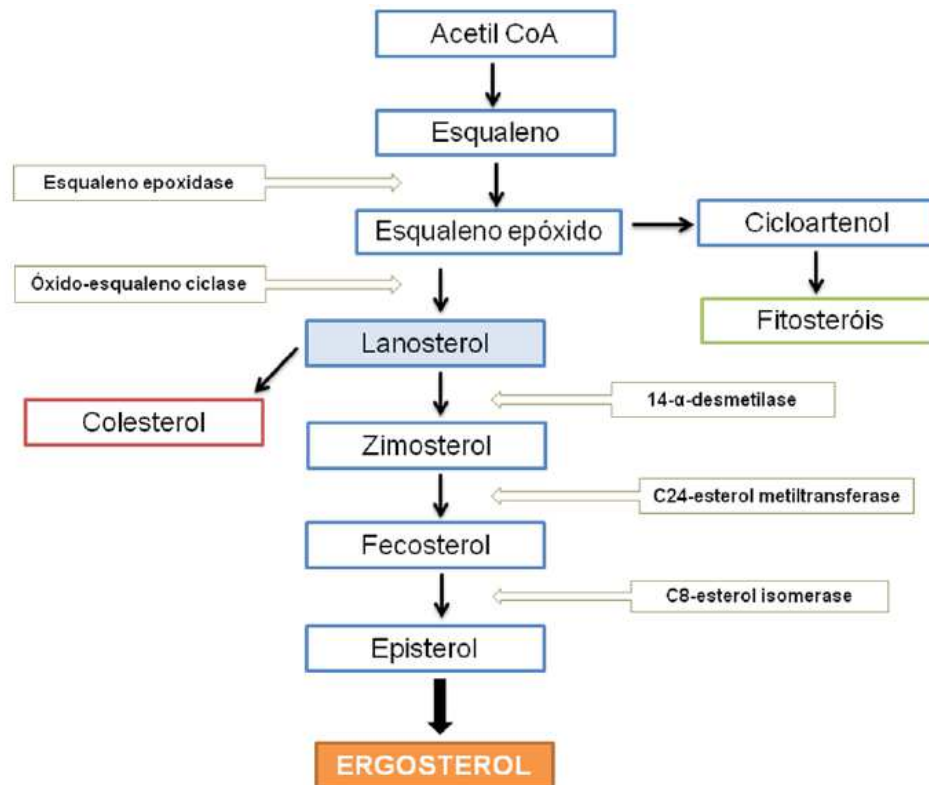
Acetil CoA

Esqualeno

Esqualeno epoxidase

Esqualeno epóxido

Cicloartenol

Fitosteróis

Óxido-esqualeno ciclase

Lanosterol

Colesterol

14-α-desmetilase

Zimosterol

C24-esterol metiltransferase

Fecosterol

C8-esterol isomerase

Episterol

ERGOSTEROL